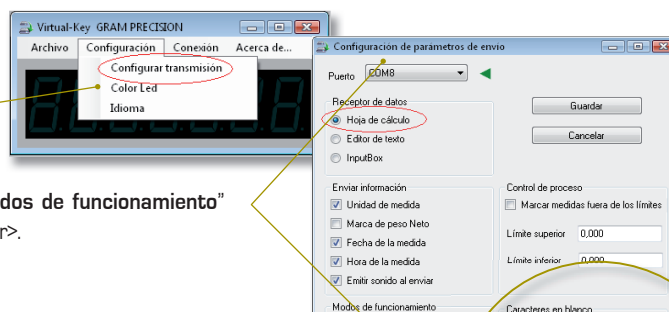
Virtual-Key GRAM PRECISION

Archivo Configuración Conexión Acerca de...

Configurar transmisión

Color Led

Idioma

dos de funcionamiento"

r>.

Configuración de parametros de envio

Puerto COM8

Receptor de datos

Hoja de cálculo

Editor de texto

InputBox

Guardar

Cancelar

Enviar información

Unidad de medida

Marca de peso Neto

Fecha de la medida

Hora de la medida

Emitir sonido al enviar

Control de proceso

Marcar medidas fuera de los límites

Límite superior 0,000

Límite inferior 0,000

Modos de funcionamiento

Caracteres en blanco